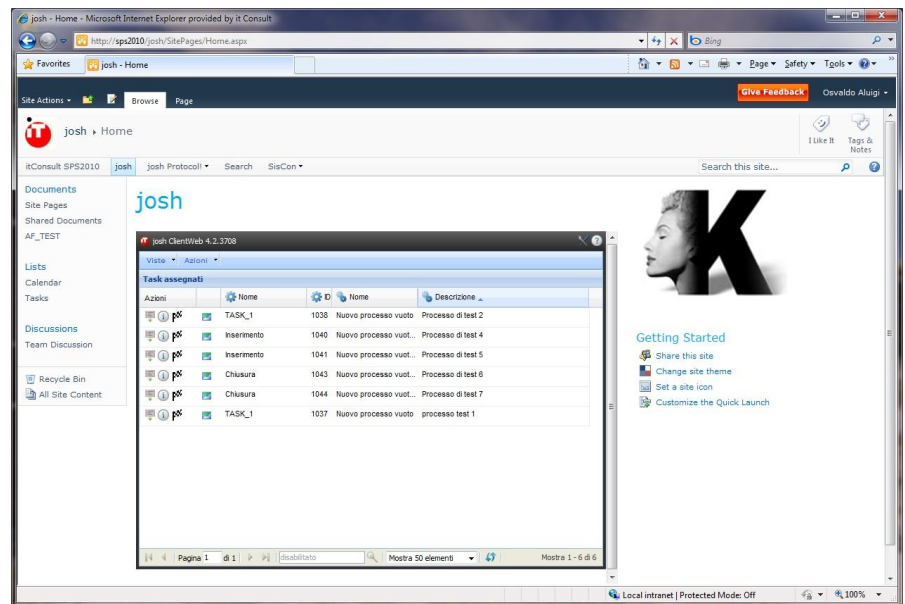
josh - Home - Microsoft Internet Explorer provided by it Consult

http://sps2010/josh/SitePages/Home.aspx

Bing

Favorites | josh - Home

Page ▾ Safety ▾ Tools ▾

Site Actions ▾ | Browse | Page

Give Feedback | Osvaldo Aluigi ▾

josh ▸ Home

I Like It | Tags & Notes

itConsult SPS2010 | josh | josh Protocoll ▾ | Search | SisCon ▾

Search this site...

Documents
Site Pages
Shared Documents
AF_TEST

Lists
Calendar
Tasks

Discussions
Team Discussion

Recycle Bin
All Site Content

josh

josh ClientWeb 4.2.3708

Viste ▾ Azioni ▾

Task assegnati

| Azioni | | Nome | ID | Nome | Descrizione |
|---|---|---|---|---|---|
| | | TASK_1 | 1038 | Nuovo processo vuoto | Processo di test 2 |
| | | Inserimento | 1040 | Nuovo processo vuot... | Processo di test 4 |
| | | Inserimento | 1041 | Nuovo processo vuot... | Processo di test 5 |
| | | Chiusura | 1043 | Nuovo processo vuot... | Processo di test 6 |
| | | Chiusura | 1044 | Nuovo processo vuot... | Processo di test 7 |
| | | TASK_1 | 1037 | Nuovo processo vuoto | processo test 1 |

Pagina 1 di 1 | disabilitato | Mostra 50 elementi | Mostra 1 - 6 di 6

Getting Started
Share this site
Change site theme
Set a site icon
Customize the Quick Launch

Local intranet | Protected Mode: Off | 100%